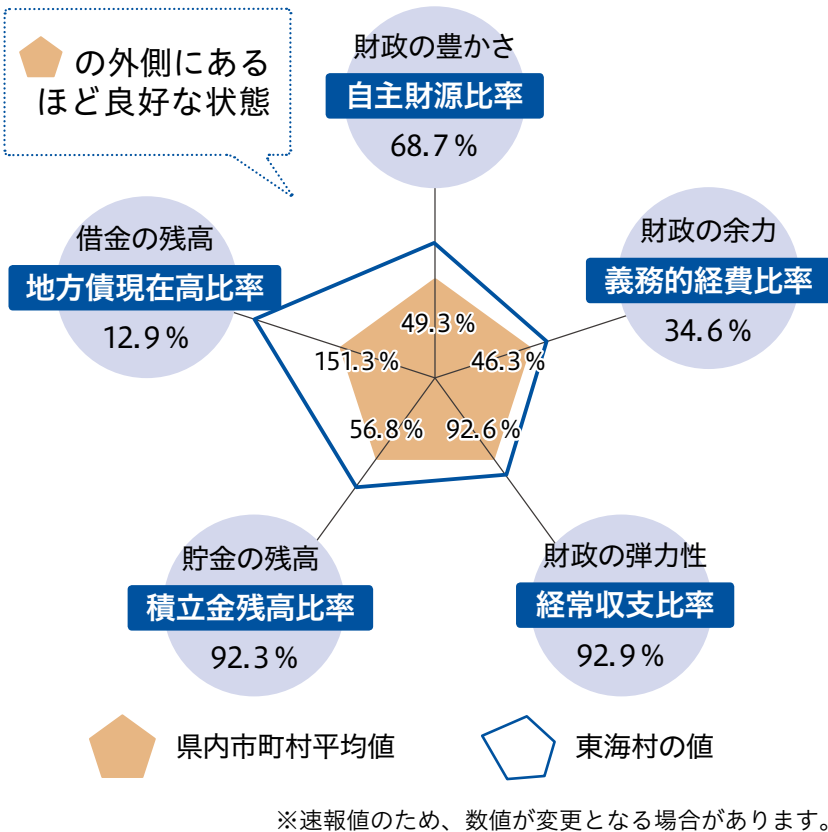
の外側にあるほど良好な状態

財政の豊かさ
自主財源比率
68.7％

財政の余力
義務的経費比率
34.6％

財政の弾力性
経常収支比率
92.9％

貯金の残高
積立金残高比率
92.3％

借金の残高
地方債現在高比率
12.9％

49.3％
46.3％
92.6％
56.8％
151.3％

県内市町村平均値
東海村の値

※速報値のため、数値が変更となる場合があります。